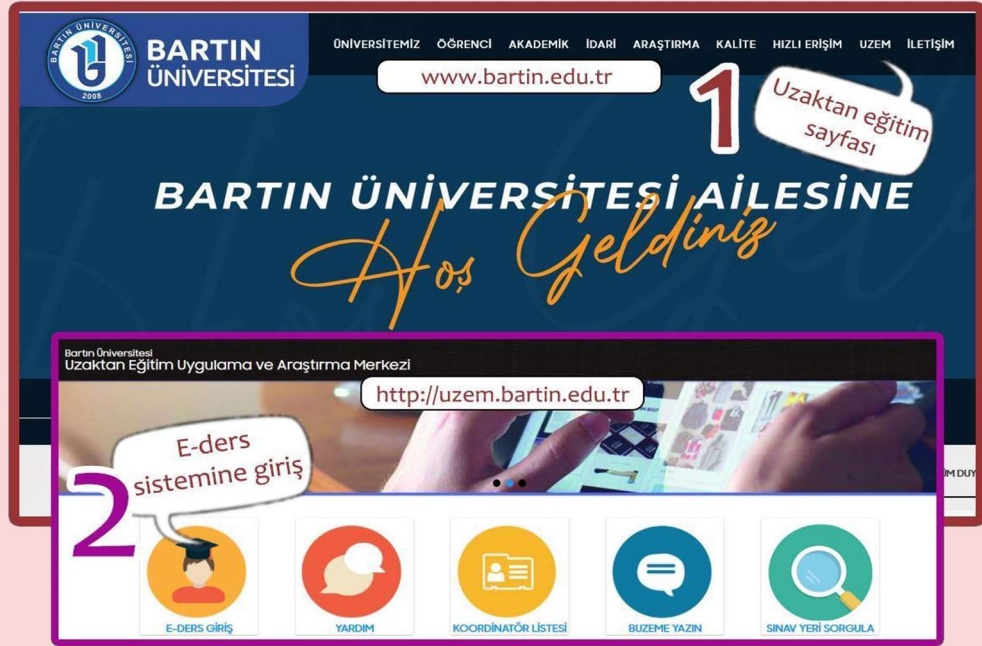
BARTIN ÜNİVERSİTESİ 2008

BARTIN ÜNİVERSİTESİ

ÜNİVERSİTEMİZ ÖĞRENCİ AKADEMİK İDARİ ARAŞTIRMA KALİTE HIZLI ERİŞİM UZEM İLETİŞİM

www.bartin.edu.tr

1

Uzaktan eğitim sayfası

BARTIN ÜNİVERSİTESİ AİLESİNE

Hoş Geldiniz

Bartın Üniversitesi
Uzaktan Eğitim Uygulama ve Araştırma Merkezi

http://uzem.bartin.edu.tr

E-ders sistemine giriş

2

İM DUY

E-DERS GİRİŞ

YARDIM

KOORDİNATÖR LİSTESİ

BUZEME YAZIN

SINAV YERİ SORGULA